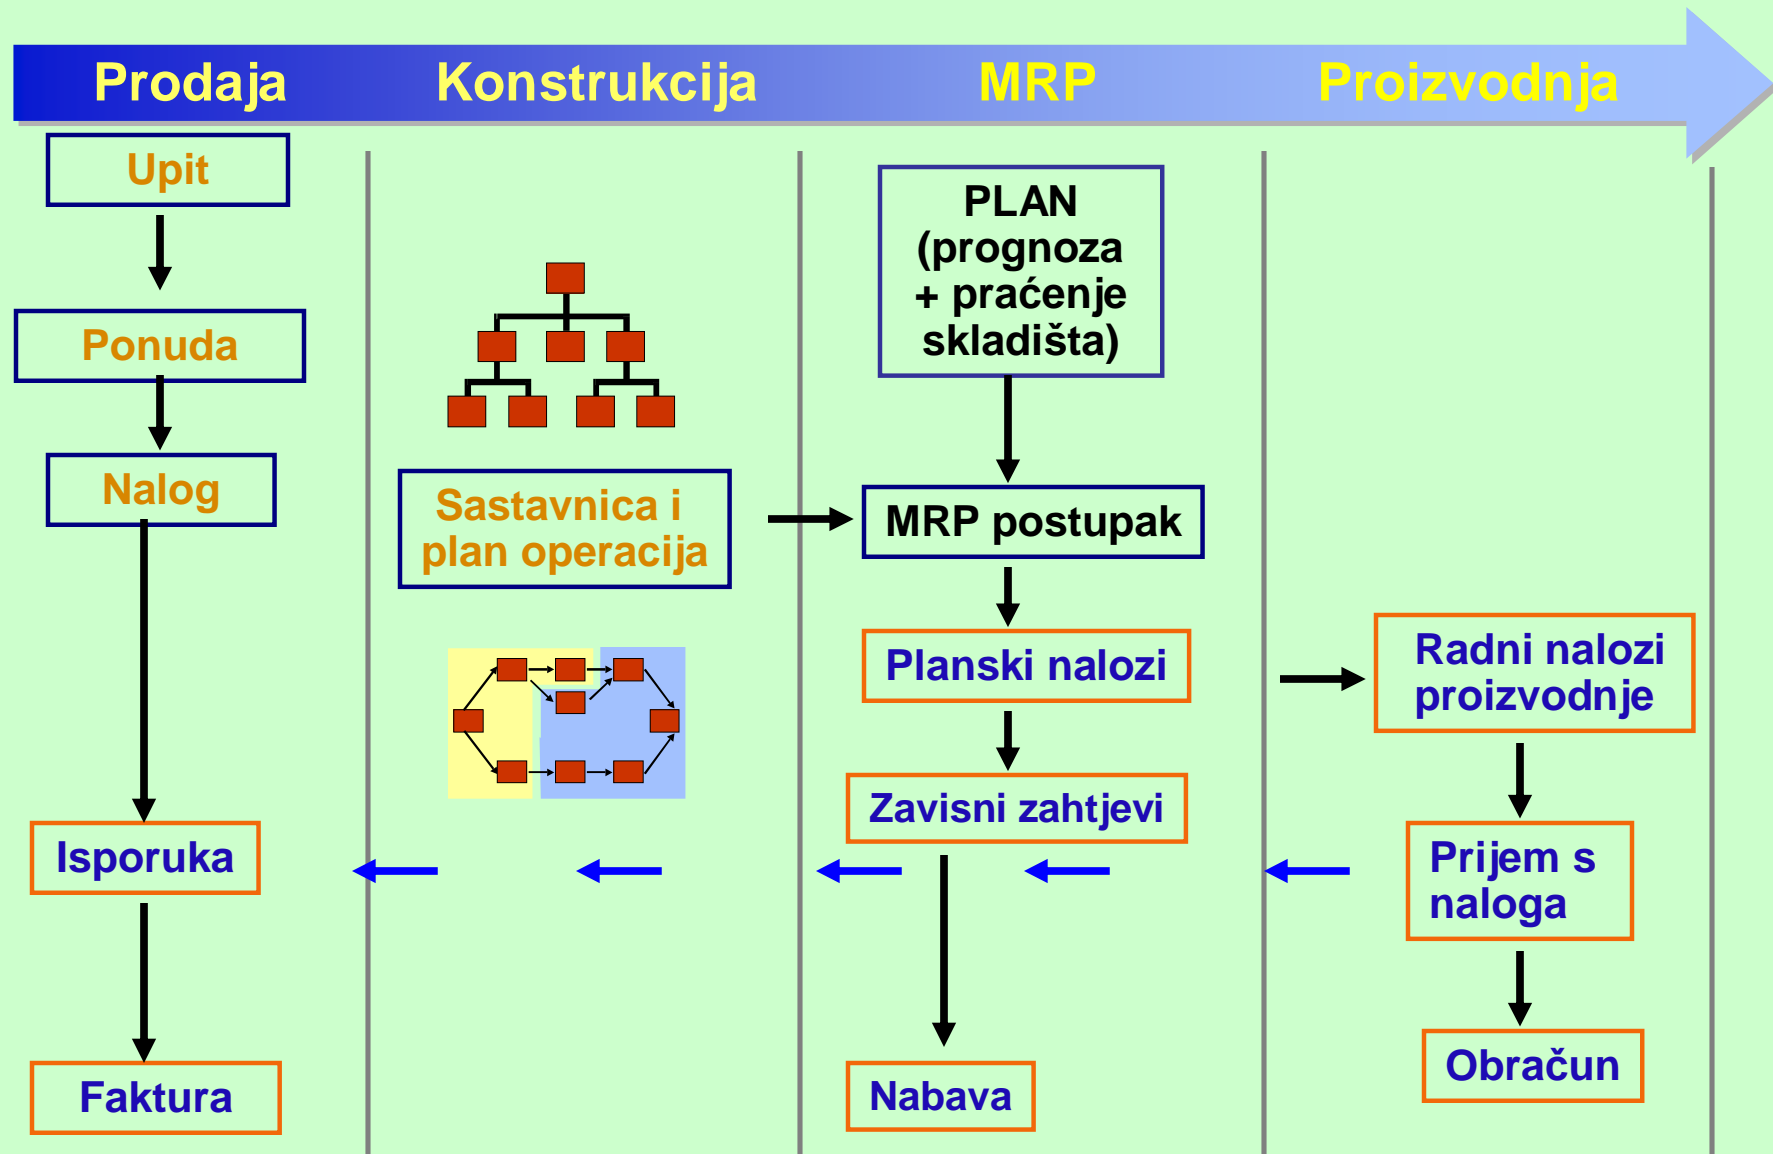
Prodaja Konstrukcija MRP Proizvodnja

Upit

Ponuda

Nalog

Isporuka

Faktura

Sastavnica i plan operacija

PLAN (prognoza + praćenje skladišta)

MRP postupak

Planski nalozi

Zavisni zahtjevi

Nabava

Radni nalozi proizvodnje

Prijem s naloga

Obračun